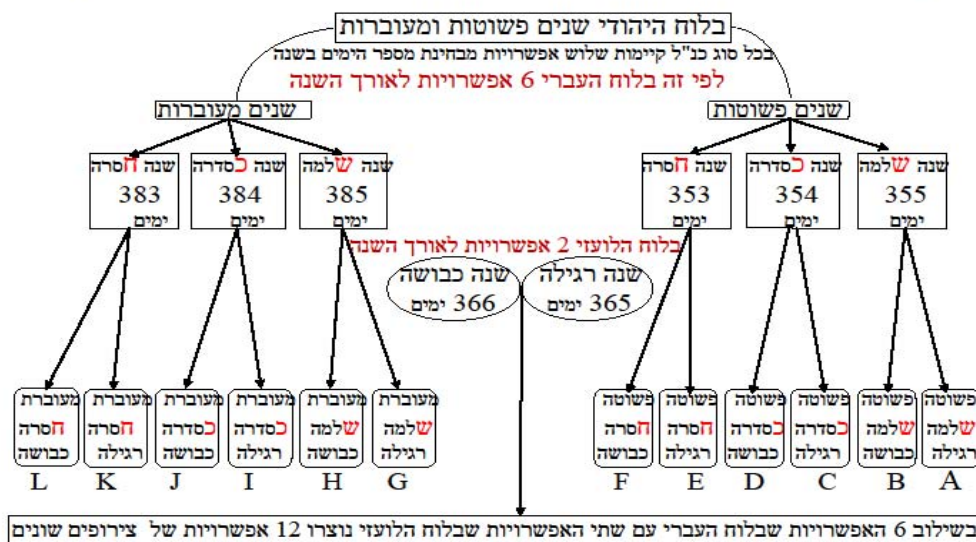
בלוח היהודי שנים פשוטות ומעוברות

בכל סוג כנ"ל קיימות שלוש אפשרויות מבחינת מספר הימים בשנה

לפי זה בלוח העברי 6 אפשרויות לאורך השנה

שנים פשוטות

שנים מעוברות

שנה שלמה 355 ימים

שנה כסדרה 354 ימים

שנה חסרה 353 ימים

שנה שלמה 385 ימים

שנה כסדרה 384 ימים

שנה חסרה 383 ימים

בלוח הלועזי 2 אפשרויות לאורך השנה

שנה רגילה 365 ימים

שנה כבושה 366 ימים

פשוטה שלמה רגילה
A

פשוטה שלמה כבושה
B

פשוטה כסדרה רגילה
C

פשוטה כסדרה כבושה
D

פשוטה חסרה רגילה
E

פשוטה חסרה כבושה
F

מעוברת שלמה רגילה
G

מעוברת שלמה כבושה
H

מעוברת כסדרה רגילה
I

מעוברת כסדרה כבושה
J

מעוברת חסרה רגילה
K

מעוברת חסרה כבושה
L

בשילוב 6 האפשרויות שבלוח העברי עם שתי האפשרויות שבלוח הלועזי נוצרו 12 אפשרויות של צירופים שונים